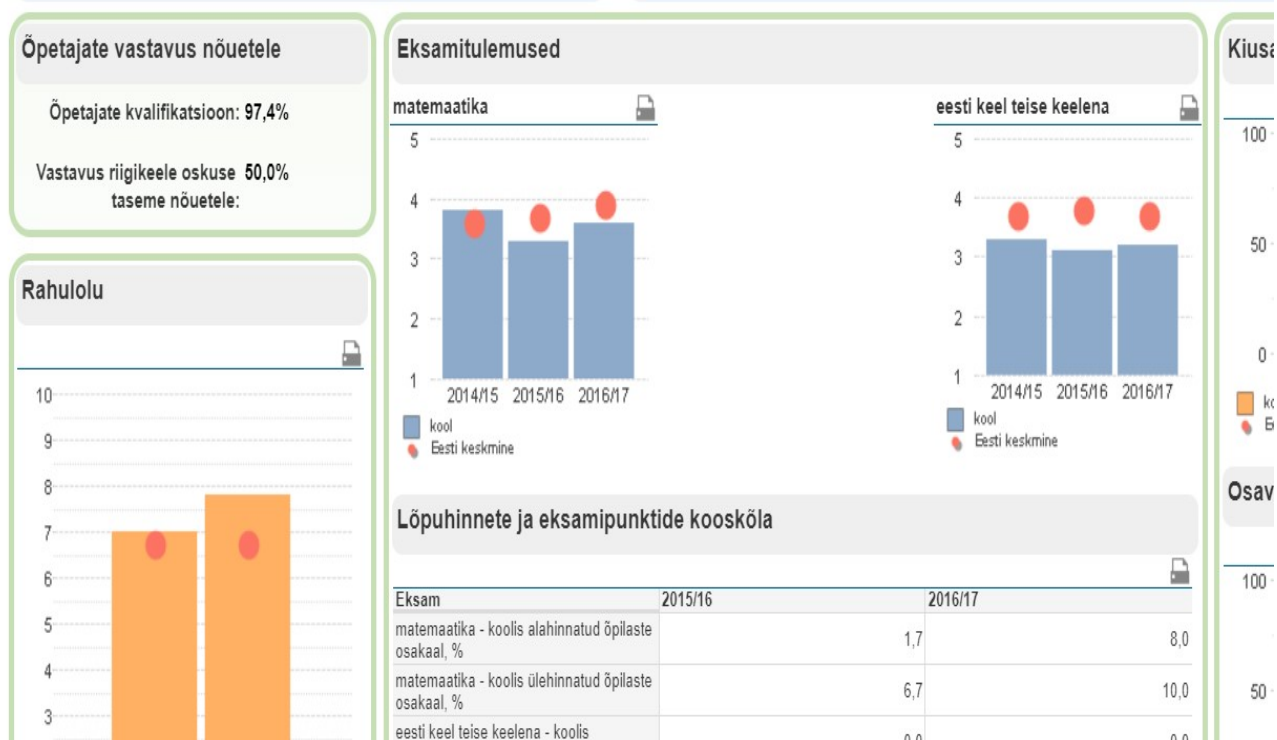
Õpetajate vastavus nõuetele

Õpetajate kvalifikatsioon: 97,4%

Vastavus riigikeele oskuse taseme nõuetele: 50,0%

Rahulolu

10
9
8
7
6
5
4
3

Eksamitulemused

matemaatika

5
4
3
2
1
2014/15 2015/16 2016/17

kool
Eesti keskmine

eesti keel teise keelena

5
4
3
2
1
2014/15 2015/16 2016/17

kool
Eesti keskmine

Lõpuhinnete ja eksamipunktide kooskõla

| Eksam | 2015/16 | 2016/17 |
|---|---|---|
| matemaatika - koolis alahinnatud õpilaste osakaal, % | 1,7 | 8,0 |
| matemaatika - koolis ülehinnatud õpilaste osakaal, % | 6,7 | 10,0 |
| eesti keel teise keelena - koolis | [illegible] | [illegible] |

Kiusa

100
50
0

ko
E

Osav

100
50